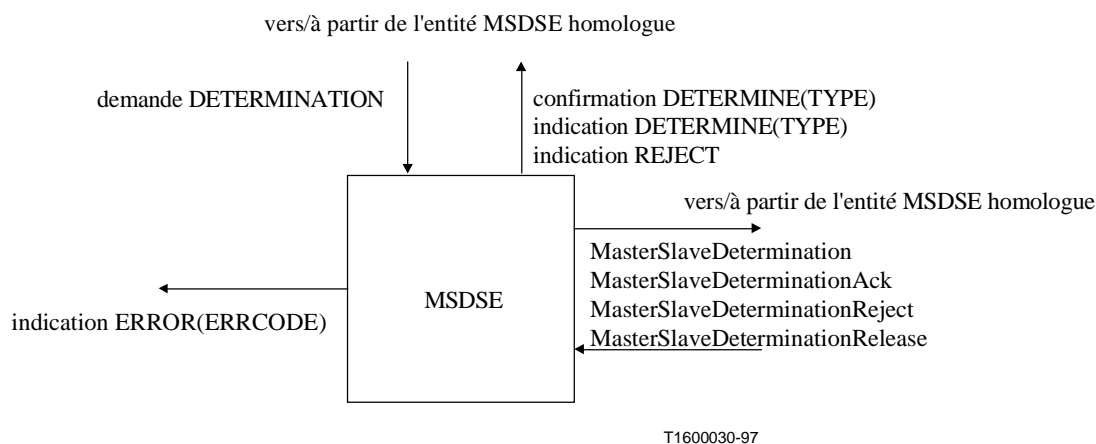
vers/à partir de l'entité MSDSE homologue

demande DETERMINATION

confirmation DETERMINE(TYPE)
indication DETERMINE(TYPE)
indication REJECT

vers/à partir de l'entité MSDSE homologue

MasterSlaveDetermination
MasterSlaveDeterminationAck
MasterSlaveDeterminationReject
MasterSlaveDeterminationRelease

MSDSE

indication ERROR(ERRCODE)

T1600030-97